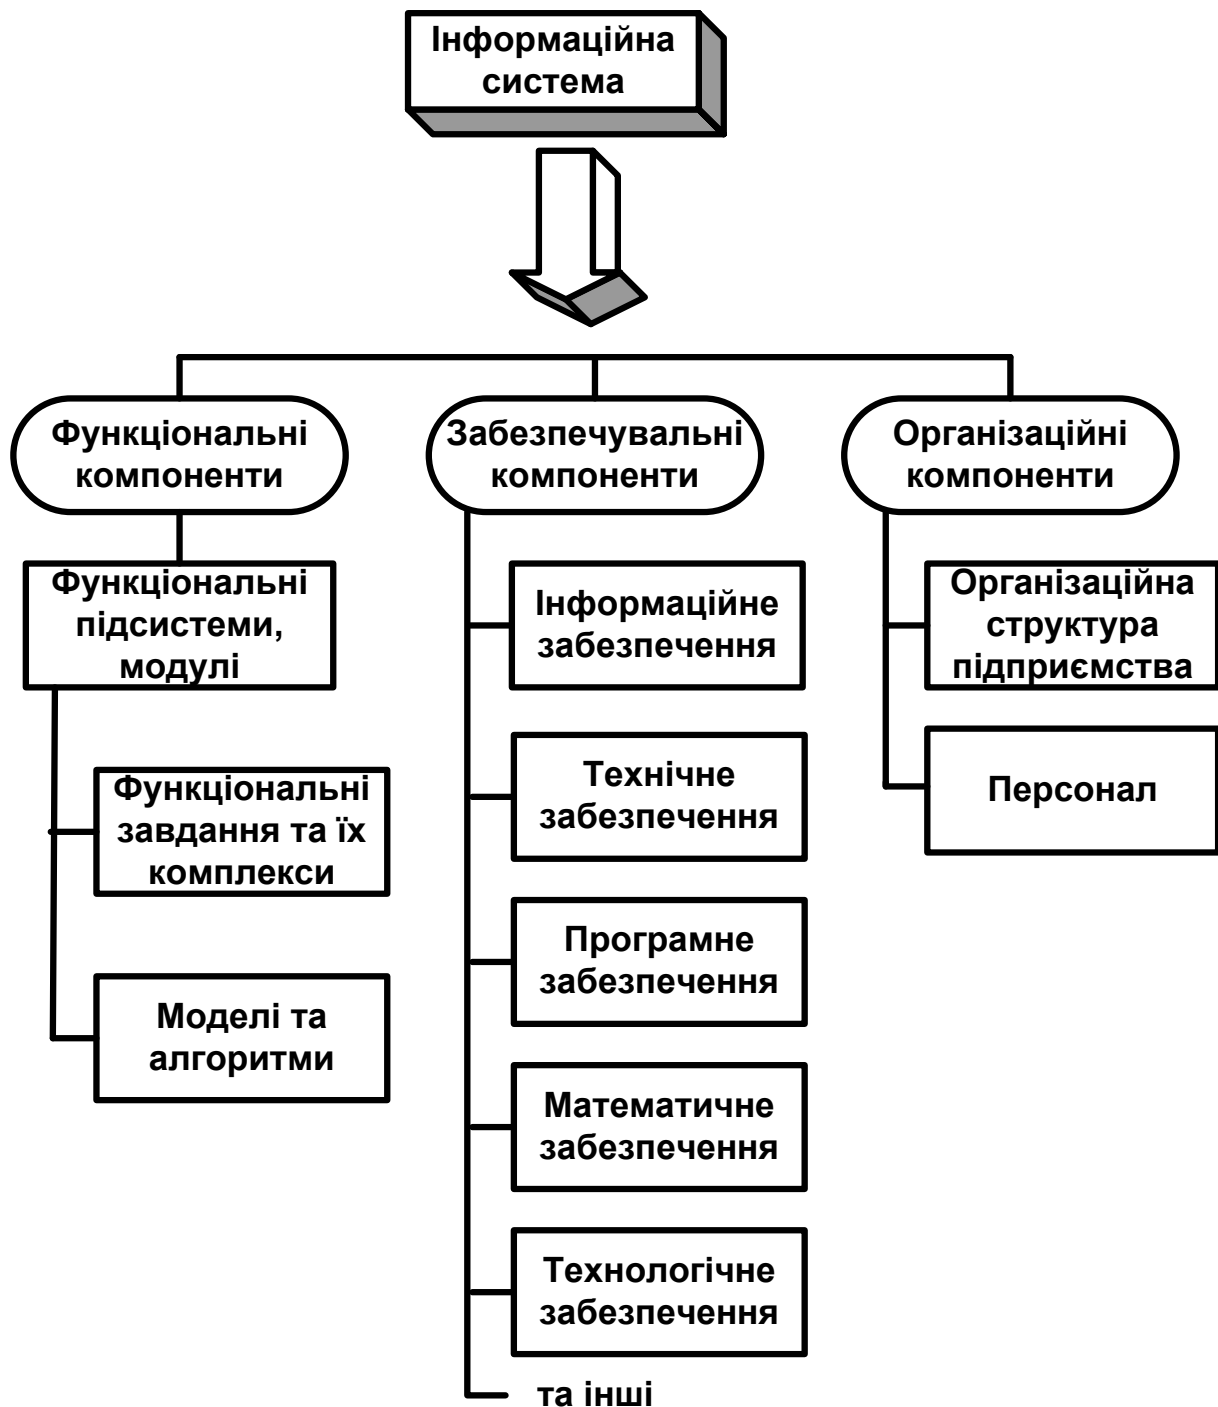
Інформаційна система

Функціональні компоненти

Функціональні підсистеми, модулі

Функціональні завдання та їх комплекси

Моделі та алгоритми

Забезпечувальні компоненти

Інформаційне забезпечення

Технічне забезпечення

Програмне забезпечення

Математичне забезпечення

Технологічне забезпечення

та інші

Організаційні компоненти

Організаційна структура підприємства

Персонал